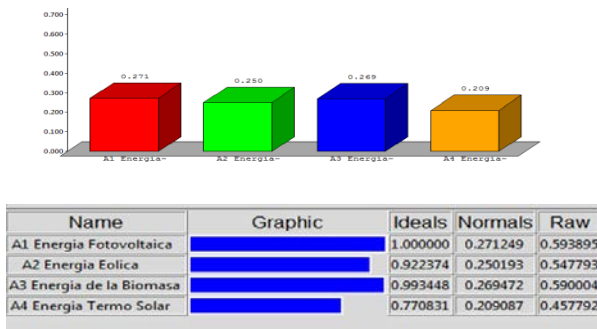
0.700
0.600
0.500
0.400
0.300
0.200
0.100
0.000

0.271
0.250
0.269
0.209

A1 Energia-
A2 Energia-
A3 Energia-
A4 Energia-

| Name | Graphic | Ideals | Normals | Raw |
|---|---|---|---|---|
| A1 Energia Fotovoltaica | | 1.000000 | 0.271249 | 0.593895 |
| A2 Energia Eolica | | 0.922374 | 0.250193 | 0.547793 |
| A3 Energia de la Biomasa | | 0.993448 | 0.269472 | 0.590004 |
| A4 Energia Termo Solar | | 0.770831 | 0.209087 | 0.457792 |